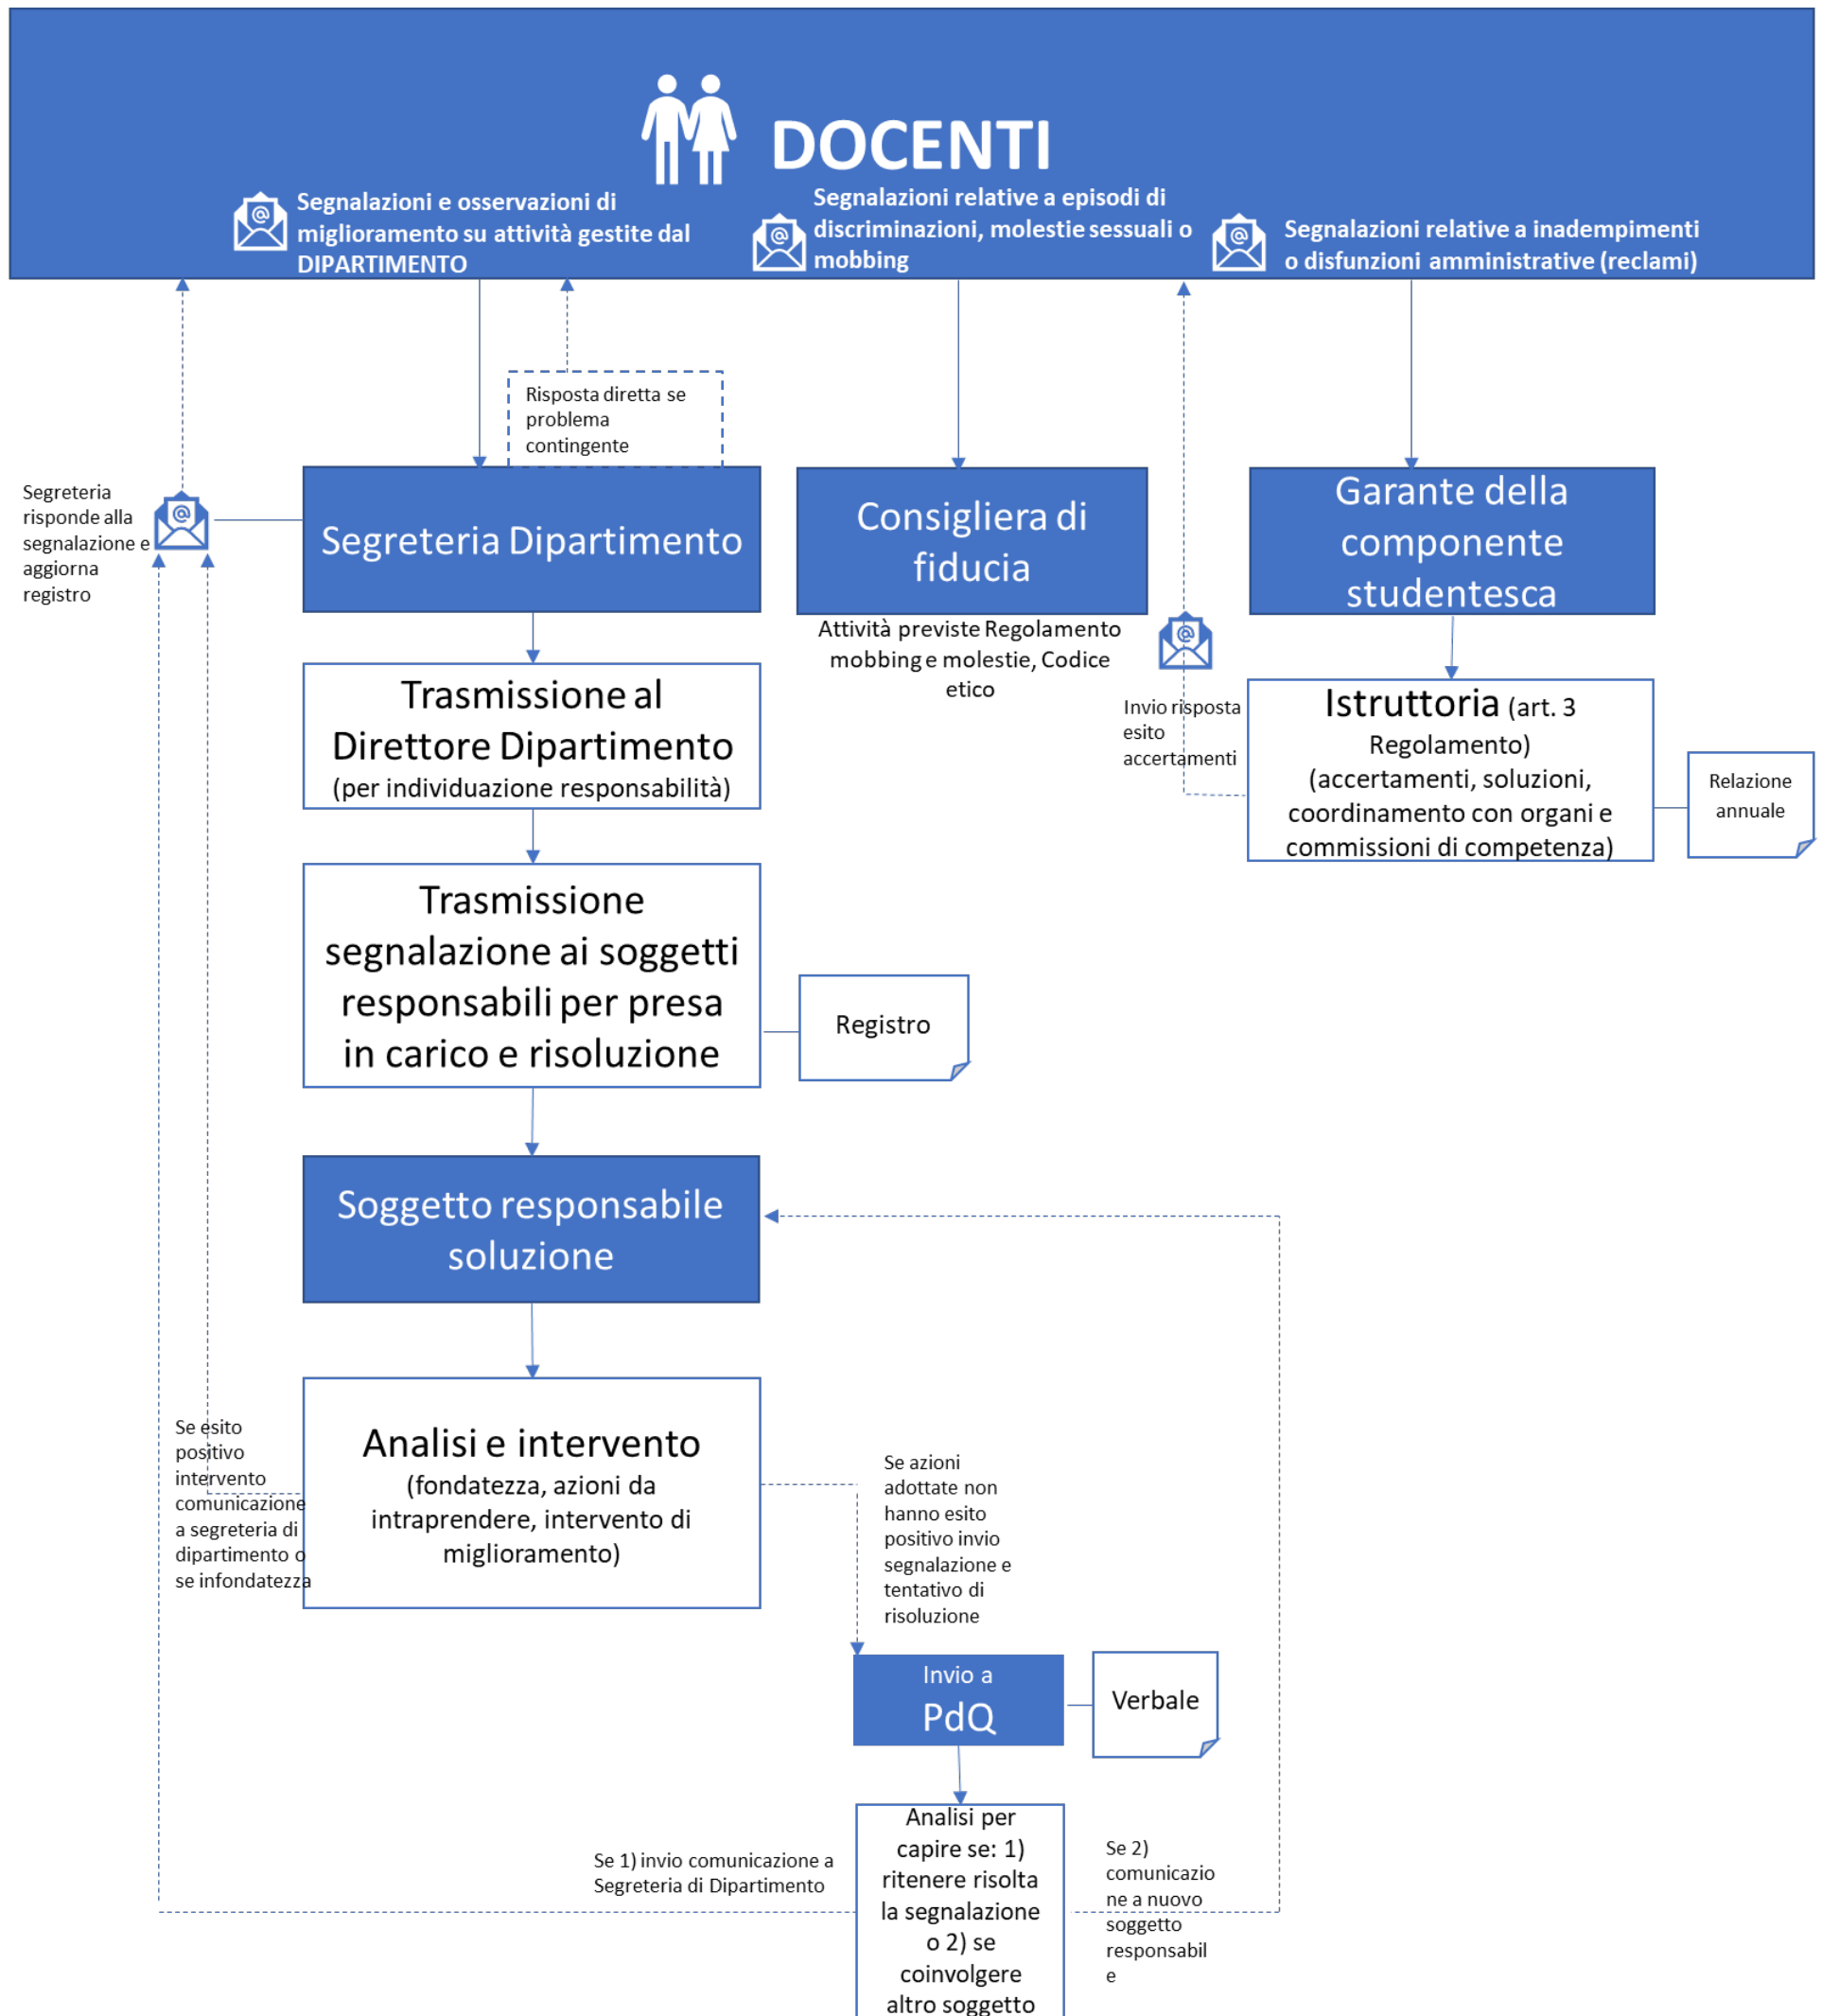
DOCENTI

Segnalazioni e osservazioni di miglioramento su attività gestite dal DIPARTIMENTO

Segnalazioni relative a episodi di discriminazioni, molestie sessuali o mobbing

Segnalazioni relative a inadempimenti o disfunzioni amministrative (reclami)

Risposta diretta se problema contingente

Segreteria risponde alla segnalazione e aggiorna registro

Segreteria Dipartimento

Consigliera di fiducia

Attività previste Regolamento mobbing e molestie, Codice etico

Garante della componente studentesca

Invio risposta esito accertamenti

Trasmissione al Direttore Dipartimento (per individuazione responsabilità)

Istruttoria (art. 3 Regolamento) (accertamenti, soluzioni, coordinamento con organi e commissioni di competenza)

Relazione annuale

Trasmissione segnalazione ai soggetti responsabili per presa in carico e risoluzione

Registro

Soggetto responsabile soluzione

Se esito positivo intervento comunicazione a segreteria di dipartimento o se infondatezza

Analisi e intervento (fondatezza, azioni da intraprendere, intervento di miglioramento)

Se azioni adottate non hanno esito positivo invio segnalazione e tentativo di risoluzione

Invio a PdQ

Verbale

Se 1) invio comunicazione a Segreteria di Dipartimento

Analisi per capire se: 1) ritenere risolta la segnalazione o 2) se coinvolgere altro soggetto

Se 2) comunicazione a nuovo soggetto responsabile